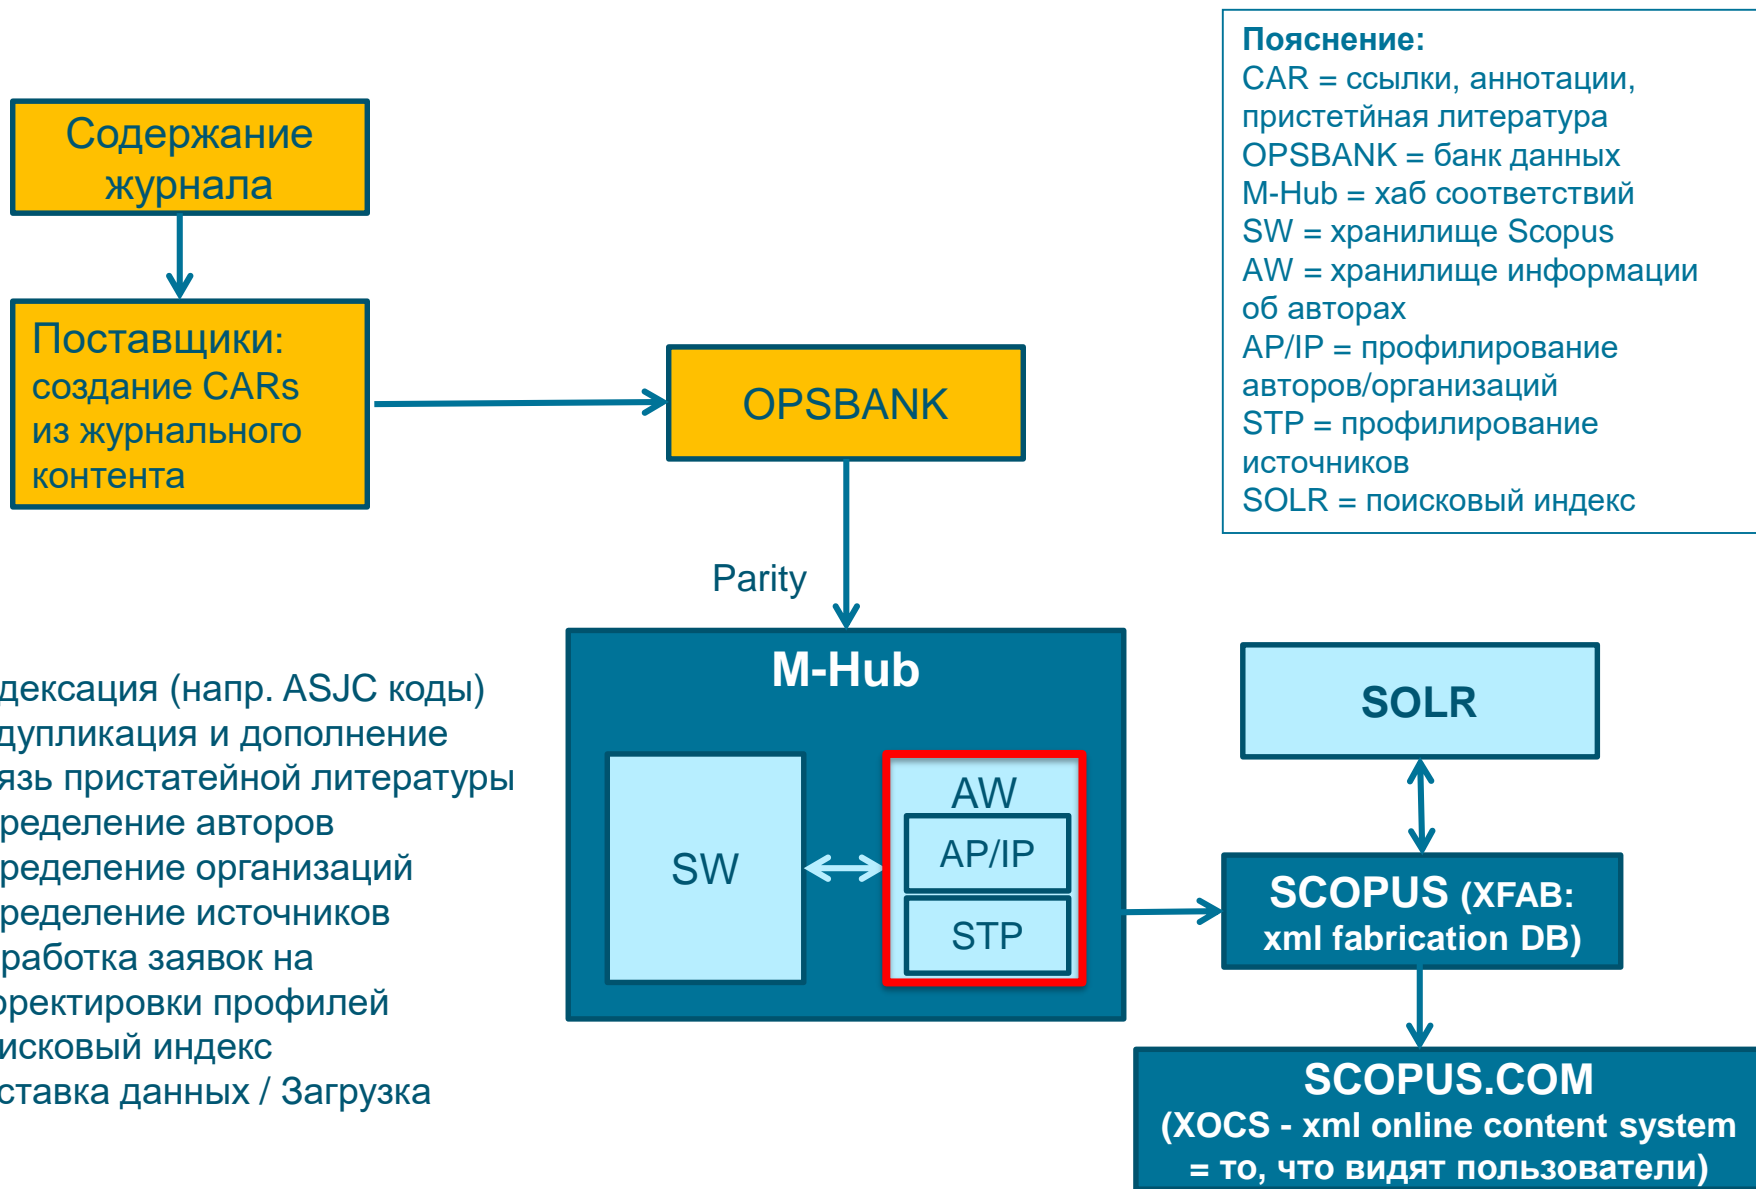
Пояснение:
CAR = ссылки, аннотации, пристетйная литература
OPSBANK = банк данных
M-Hub = хаб соответствий
SW = хранилище Scopus
AW = хранилище информации об авторах
AP/IP = профилирование авторов/организаций
STP = профилирование источников
SOLR = поисковый индекс

Содержание журнала

Поставщики: создание CARs из журнального контента

OPSBANK

Parity

M-Hub

SW

AW

AP/IP

STP

SOLR

SCOPUS (XFAB: xml fabrication DB)

SCOPUS.COM
(XOCS - xml online content system = то, что видят пользователи)

дексация (напр. ASJC коды)
дупликация и дополнение
язь пристатейной литературы
ределение авторов
ределение организаций
ределение источников
работка заявок на
ректировки профилей
исковый индекс
ставка данных / Загрузка